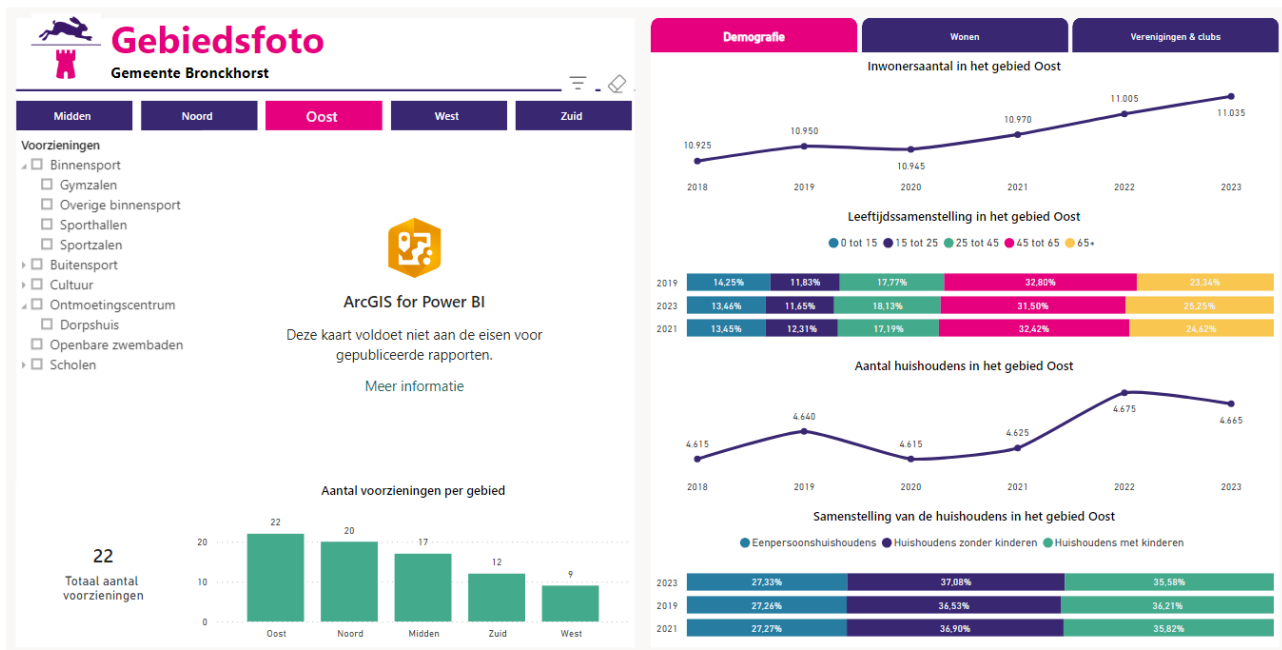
Gebiedsfoto
Gemeente Bronckhorst

Midden | Noord | Oost | West | Zuid

Voorzieningen
Binnensport
Gymzalen
Overige binnensport
Sporthallen
Sportzalen
Buitensport
Cultuur
Ontmoetingscentrum
Dorpshuis
Openbare zwembaden
Scholen

ArcGIS for Power BI
Deze kaart voldoet niet aan de eisen voor gepubliceerde rapporten.
Meer informatie

Aantal voorzieningen per gebied

22
Totaal aantal voorzieningen

| Oost | Noord | Midden | Zuid | West |
|---|---|---|---|---|
| 22 | 20 | 17 | 12 | 9 |

20
10
0

Demografie | Wonen | Verenigingen & clubs

Inwonersaantal in het gebied Oost

| 2018 | 2019 | 2020 | 2021 | 2022 | 2023 |
|---|---|---|---|---|---|
| 10.925 | 10.950 | 10.945 | 10.970 | 11.005 | 11.035 |

Leeftijdssamenstelling in het gebied Oost
0 tot 15 | 15 tot 25 | 25 tot 45 | 45 tot 65 | 65+

| | 0 tot 15 | 15 tot 25 | 25 tot 45 | 45 tot 65 | 65+ |
|---|---|---|---|---|---|
| 2019 | 14,25% | 11,83% | 17,77% | 32,80% | 23,34% |
| 2023 | 13,46% | 11,65% | 18,13% | 31,50% | 25,25% |
| 2021 | 13,45% | 12,31% | 17,19% | 32,42% | 24,62% |

Aantal huishoudens in het gebied Oost

| 2018 | 2019 | 2020 | 2021 | 2022 | 2023 |
|---|---|---|---|---|---|
| 4.615 | 4.640 | 4.615 | 4.625 | 4.675 | 4.665 |

Samenstelling van de huishoudens in het gebied Oost
Eenpersoonshuishoudens | Huishoudens zonder kinderen | Huishoudens met kinderen

| | Eenpersoonshuishoudens | Huishoudens zonder kinderen | Huishoudens met kinderen |
|---|---|---|---|
| 2023 | 27,33% | 37,08% | 35,58% |
| 2019 | 27,26% | 36,53% | 36,21% |
| 2021 | 27,27% | 36,90% | 35,82% |